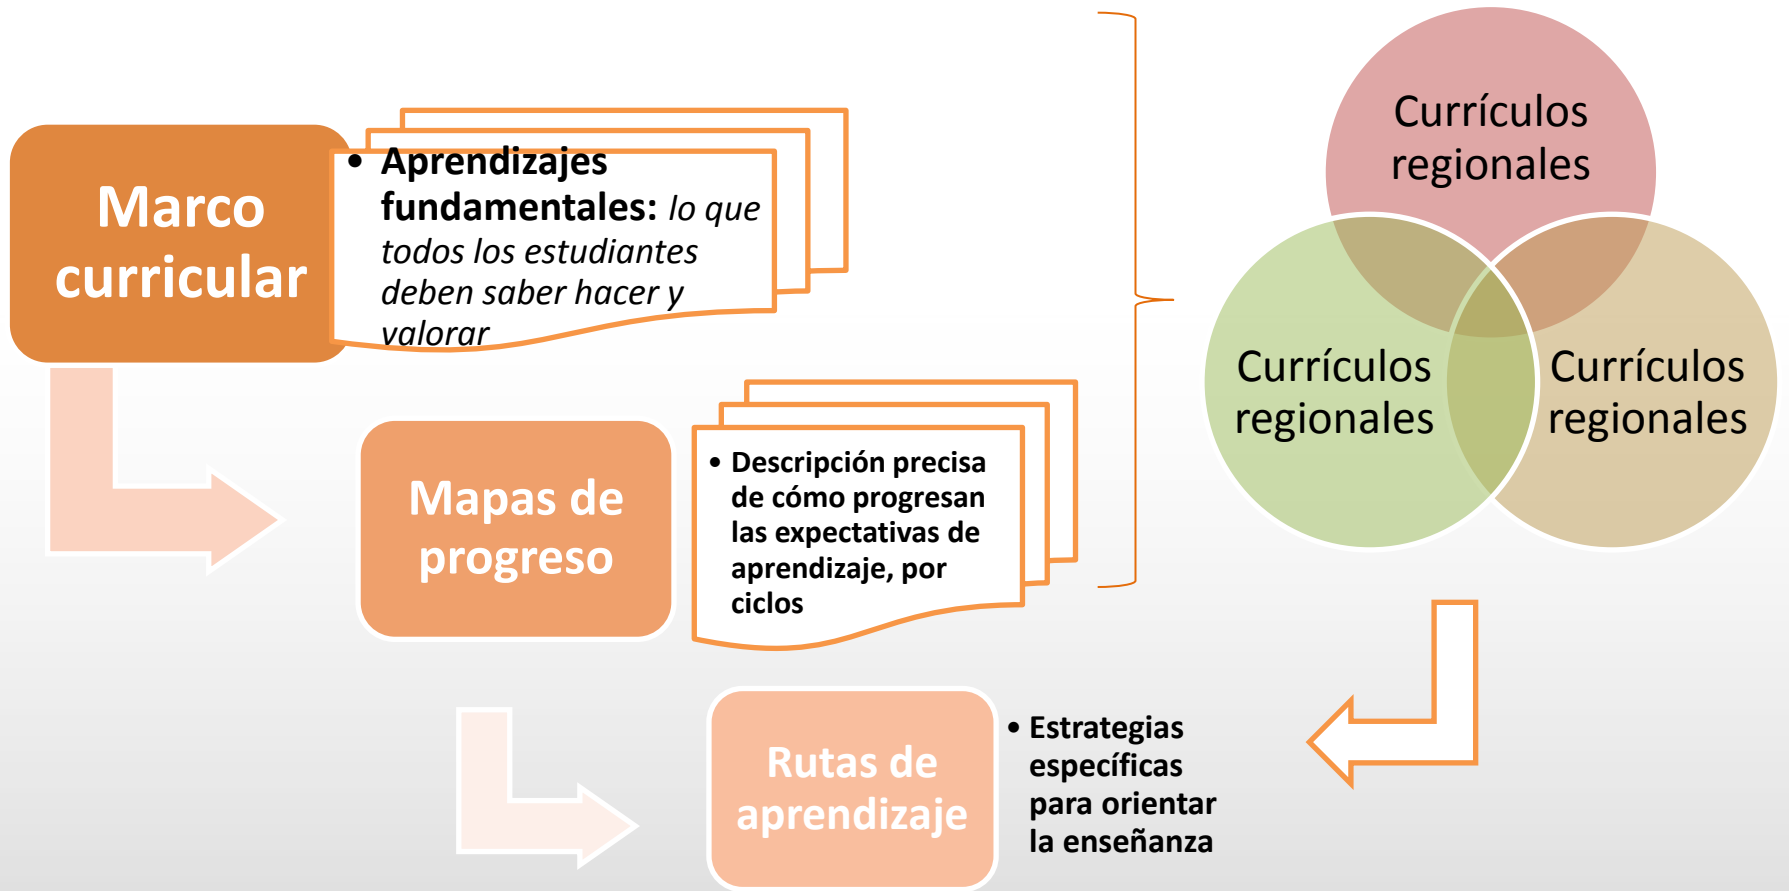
Marco curricular

• Aprendizajes fundamentales: *lo que todos los estudiantes deben saber hacer y valorar*

Mapas de progreso

• Descripción precisa de cómo progresan las expectativas de aprendizaje, por ciclos

Rutas de aprendizaje

• Estrategias específicas para orientar la enseñanza

Currículos regionales

Currículos regionales

Currículos regionales